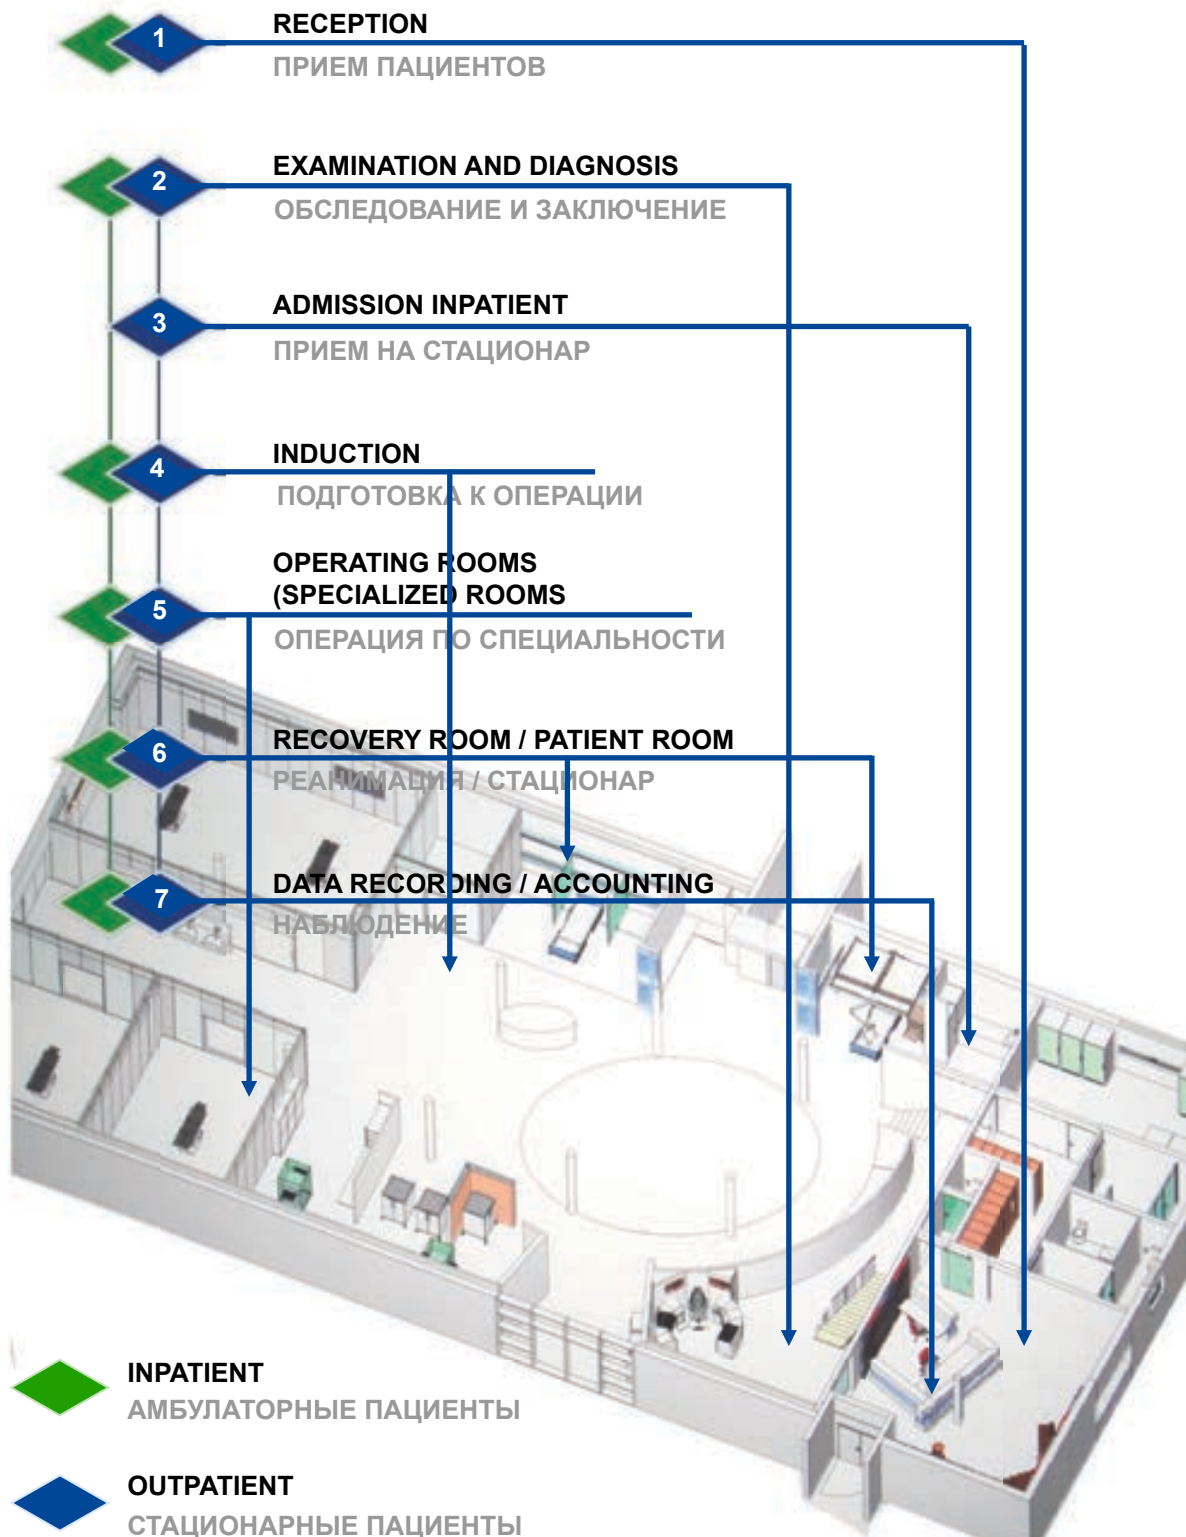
1
RECEPTION
ПРИЕМ ПАЦИЕНТОВ

2
EXAMINATION AND DIAGNOSIS
ОБСЛЕДОВАНИЕ И ЗАКЛЮЧЕНИЕ

3
ADMISSION INPATIENT
ПРИЕМ НА СТАЦИОНАР

4
INDUCTION
ПОДГОТОВКА К ОПЕРАЦИИ

5
OPERATING ROOMS (SPECIALIZED ROOMS
ОПЕРАЦИЯ ПО СПЕЦИАЛЬНОСТИ

6
RECOVERY ROOM / PATIENT ROOM
РЕАНИМАЦИЯ / СТАЦИОНАР

7
DATA RECORDING / ACCOUNTING
НАБЛЮДЕНИЕ

INPATIENT
АМБУЛАТОРНЫЕ ПАЦИЕНТЫ

OUTPATIENT
СТАЦИОНАРНЫЕ ПАЦИЕНТЫ